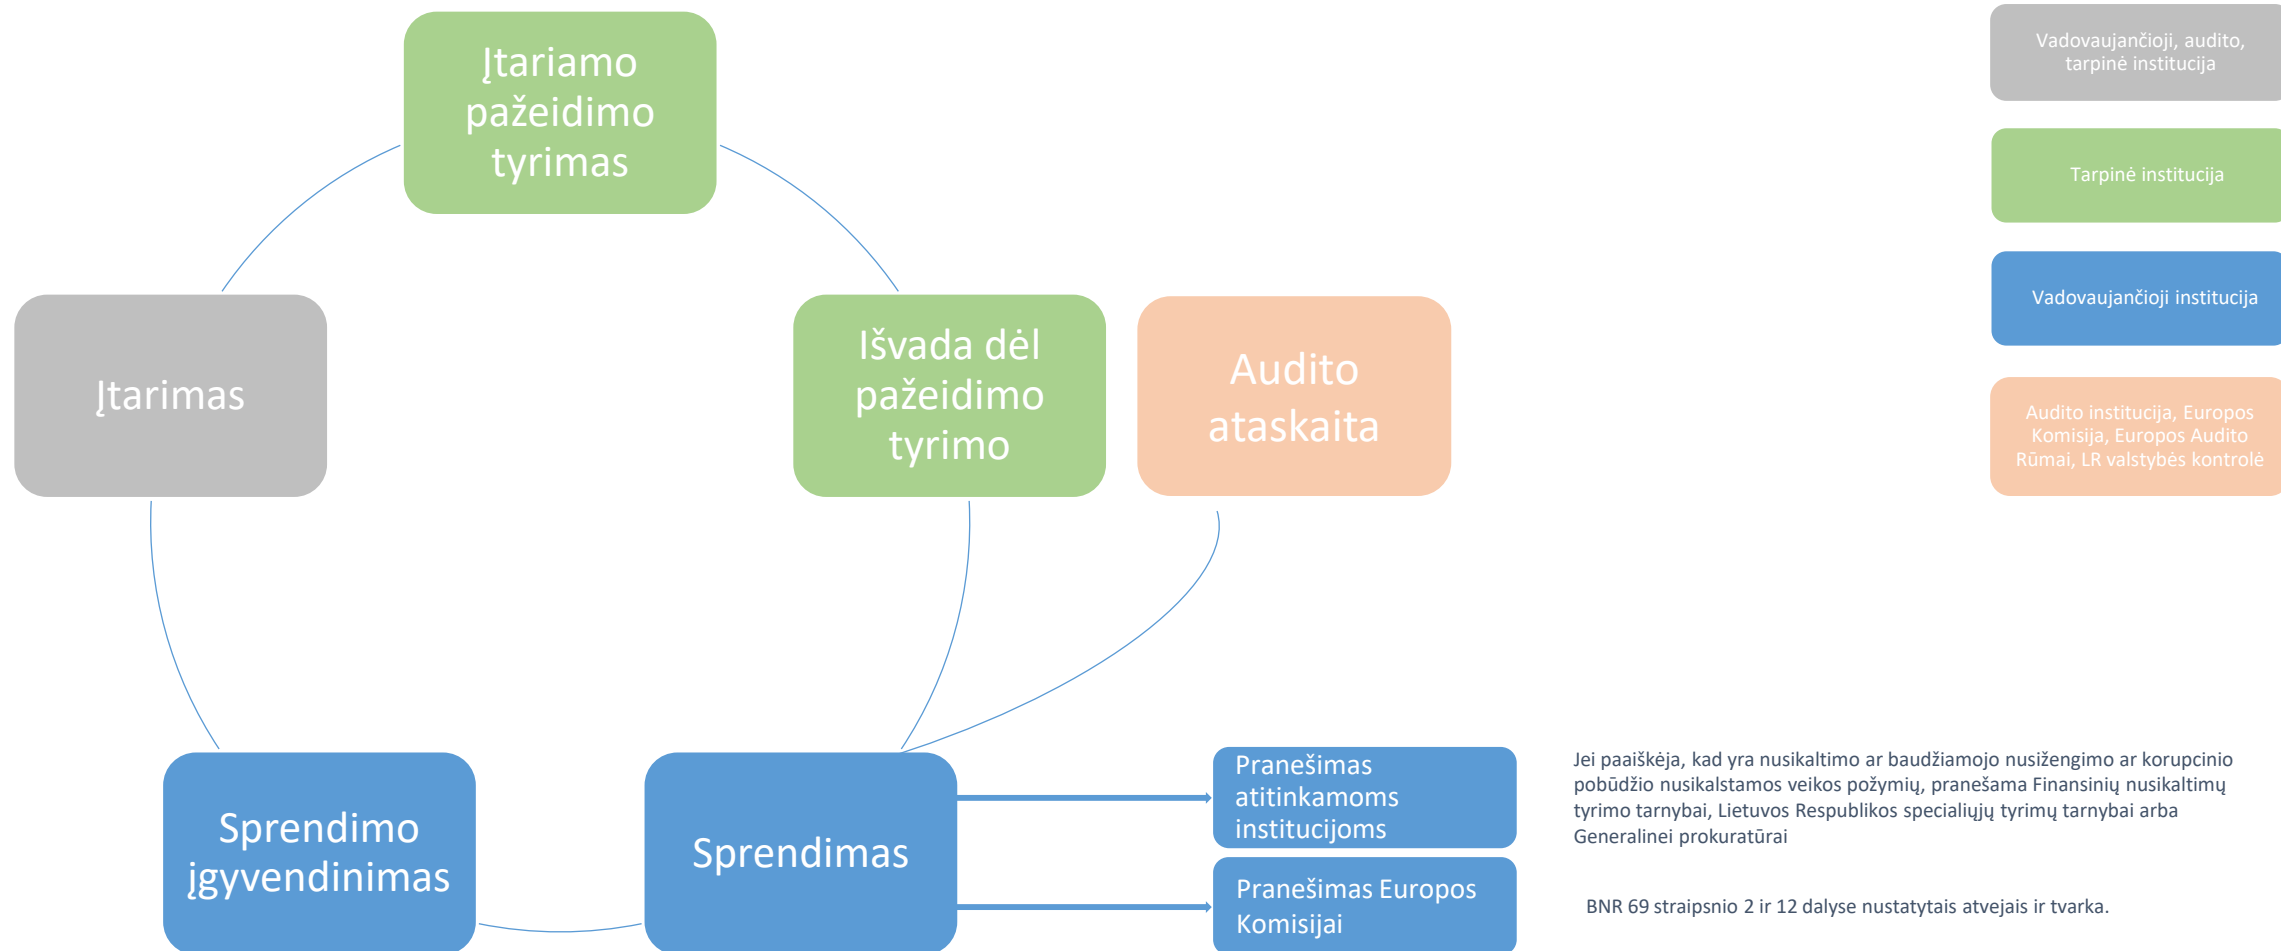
Įtariamo pažeidimo tyrimas

Įtarimas

Išvada dėl pažeidimo tyrimo

Audito ataskaita

Vadovaujančioji, audito, tarpinė institucija

Tarpinė institucija

Vadovaujančioji institucija

Audito institucija, Europos Komisija, Europos Audito Rūmai, LR valstybės kontrolė

Sprendimo įgyvendinimas

Sprendimas

Pranešimas atitinkamoms institucijoms

Pranešimas Europos Komisijai

Jei paaiškėja, kad yra nusikaltimo ar baudžiamojo nusižengimo ar korupcinio pobūdžio nusikalstamos veikos požymių, pranešama Finansinių nusikaltimų tyrimo tarnybai, Lietuvos Respublikos specialiųjų tyrimų tarnybai arba Generalinei prokuratūrai

BNR 69 straipsnio 2 ir 12 dalyse nustatytais atvejais ir tvarka.